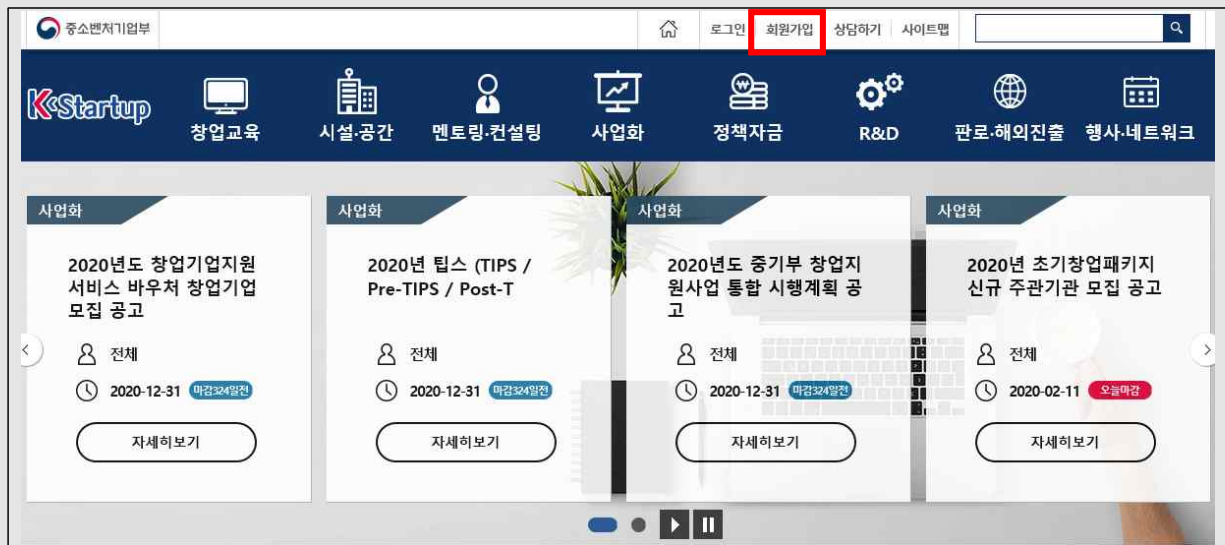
중소벤처기업부

로그인 회원가입 상담하기 사이트맵

K-Startup

창업교육 시설·공간 멘토링·컨설팅 사업화 정책자금 R&D 판로·해외진출 행사·네트워크

사업화

2020년도 창업기업지원 서비스 바우처 창업기업 모집 공고

전체

2020-12-31 마감324일전

자세히보기

사업화

2020년 팁스 (TIPS / Pre-TIPS / Post-T

전체

2020-12-31 마감324일전

자세히보기

사업화

2020년도 중기부 창업지원사업 통합 시행계획 공고

전체

2020-12-31 마감324일전

자세히보기

사업화

2020년 초기창업패키지 신규 주관기관 모집 공고

전체

2020-02-11 오늘마감

자세히보기